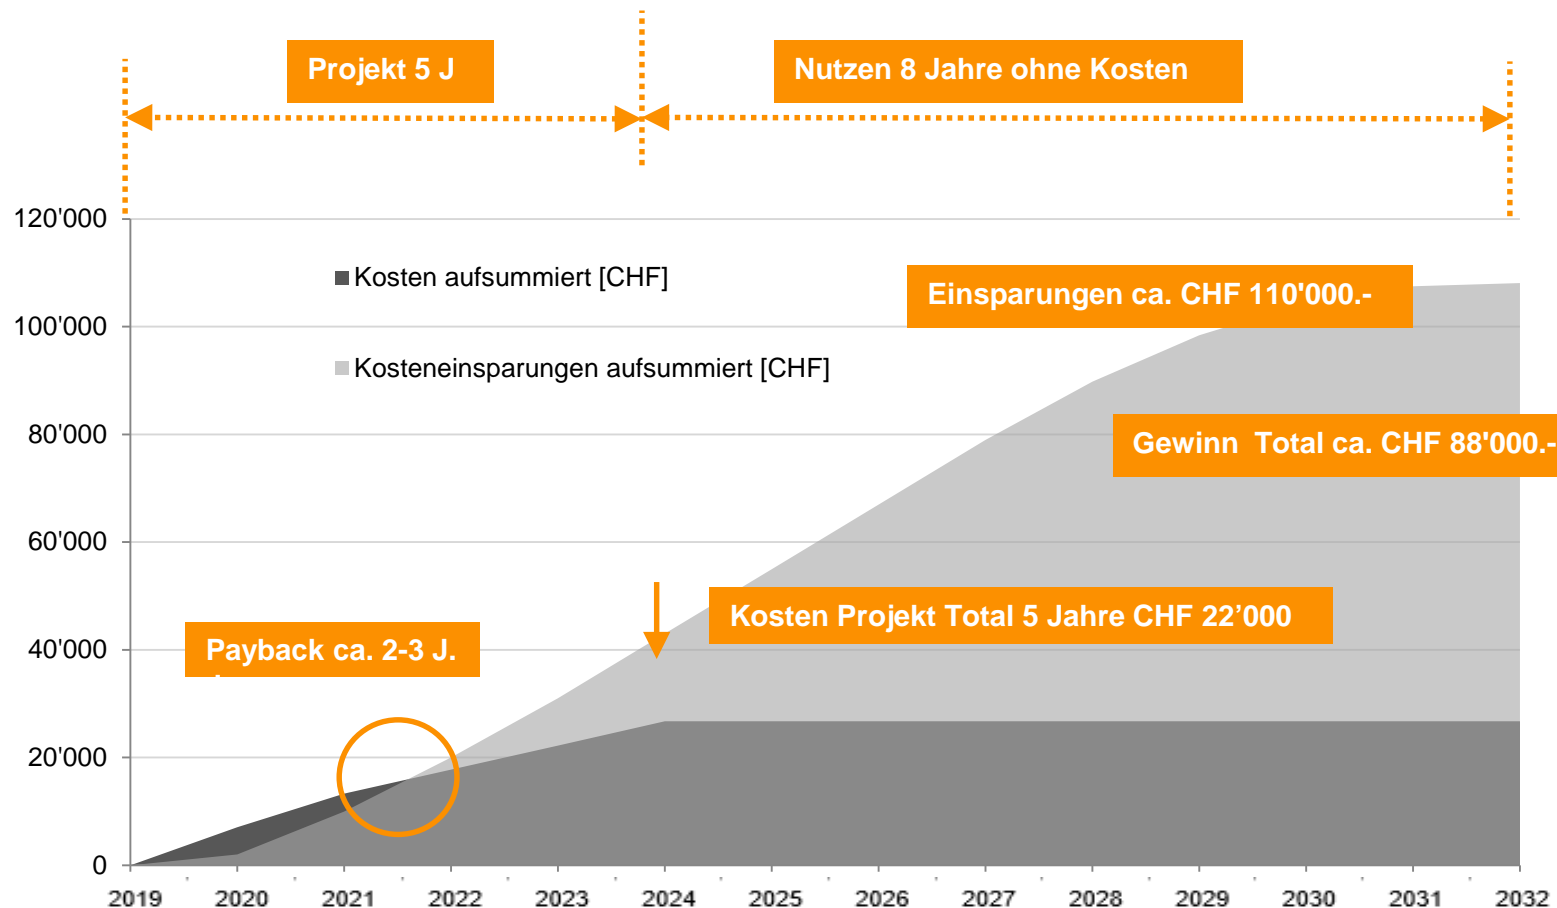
Projekt 5 J

Nutzen 8 Jahre ohne Kosten

120'000
100'000
80'000
60'000
40'000
20'000
0

Kosten aufsummiert [CHF]

Kosteneinsparungen aufsummiert [CHF]

Einsparungen ca. CHF 110'000.-

Gewinn Total ca. CHF 88'000.-

Kosten Projekt Total 5 Jahre CHF 22’000

Payback ca. 2-3 J.

2019 2020 2021 2022 2023 2024 2025 2026 2027 2028 2029 2030 2031 2032